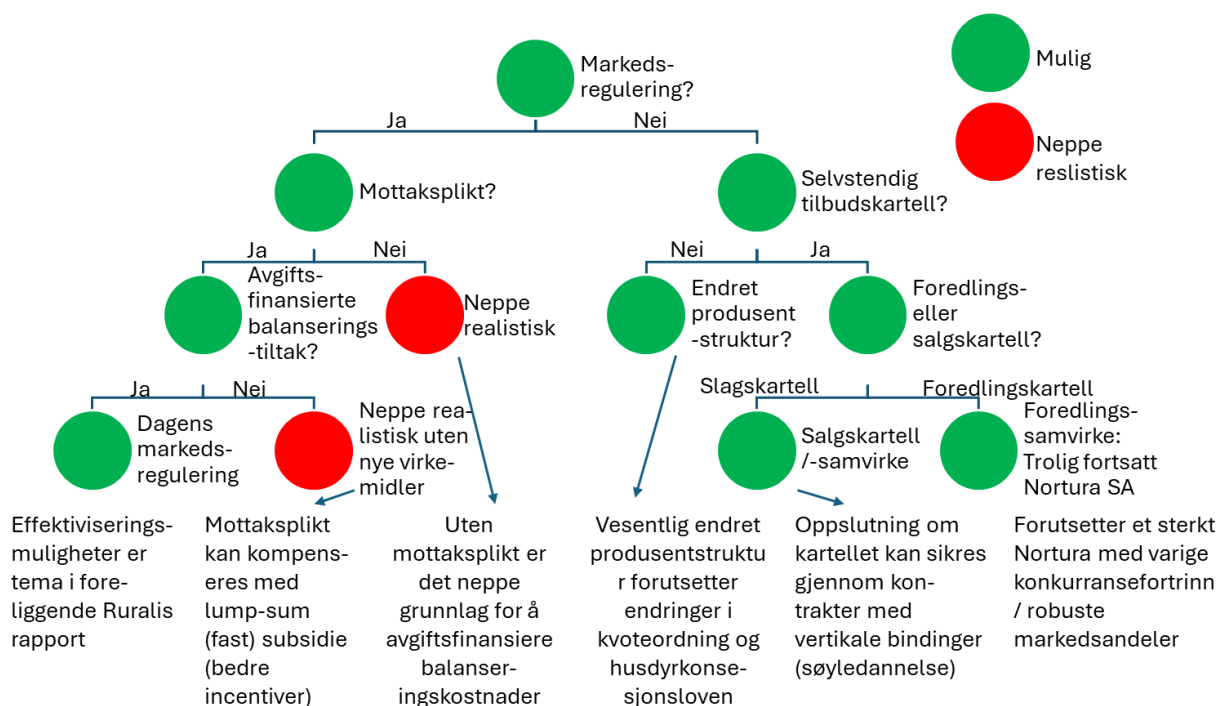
Mulig

Neppe reslistisk

Markedsregulering?

Ja

Nei

Mottaksplikt?

Selvstendig tilbudskartell?

Ja

Nei

Nei

Ja

Avgiftsfinansierte balanserings-tiltak?

Neppe realistisk

Endret produsent-struktur?

Foredlingseller salgskartell?

Ja

Nei

Slagskartell

Foredlingskartell

Dagens markedsregulering

Neppe realistisk uten nye virkemidler

Salgskartell /-samvirke

Foredlingssamvirke: Trolig fortsatt Nortura SA

Effektiviseringsmuligheter er tema i foreliggende Ruralis rapport

Mottaksplikt kan kompenseres med lump-sum (fast) subsidie (bedre incentiver)

Uten mottaksplikt er det neppe grunnlag for å avgiftsfinansiere balanseringskostnader

Vesentlig endret produsentstruktur forutsetter endringer i kvoteordning og husdyrkonsesjonsloven

Oppslutning om kartellet kan sikres gjennom kontrakter med vertikale bindinger (søyledannelse)

Forutsetter et sterkt Nortura med varige konkurransefortrinn / robuste markedsandeler